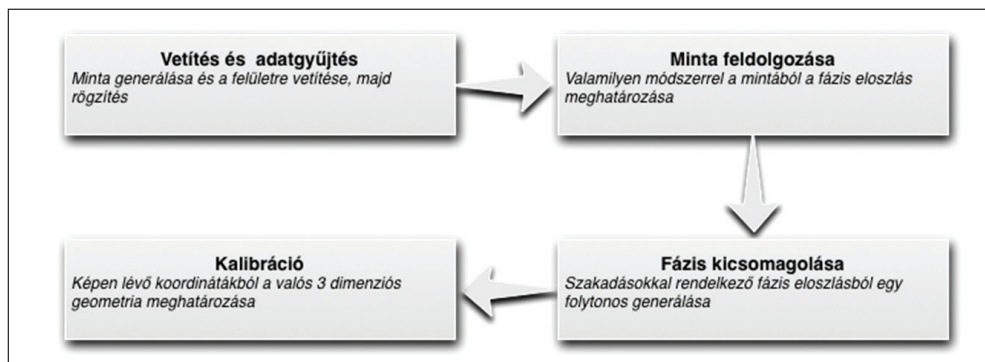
Vetítés és adatgyűjtés
Minta generálása és a felületre vetítése, majd rögzítés

Minta feldolgozása
Valamilyen módszerrel a mintából a fázis eloszlás meghatározása

Fázis kicsomagolása
Szakadásokkal rendelkező fázis eloszlásból egy folytonos generálása

Kalibráció
Képen lévő koordinátákból a valós 3 dimenziós geometria meghatározása